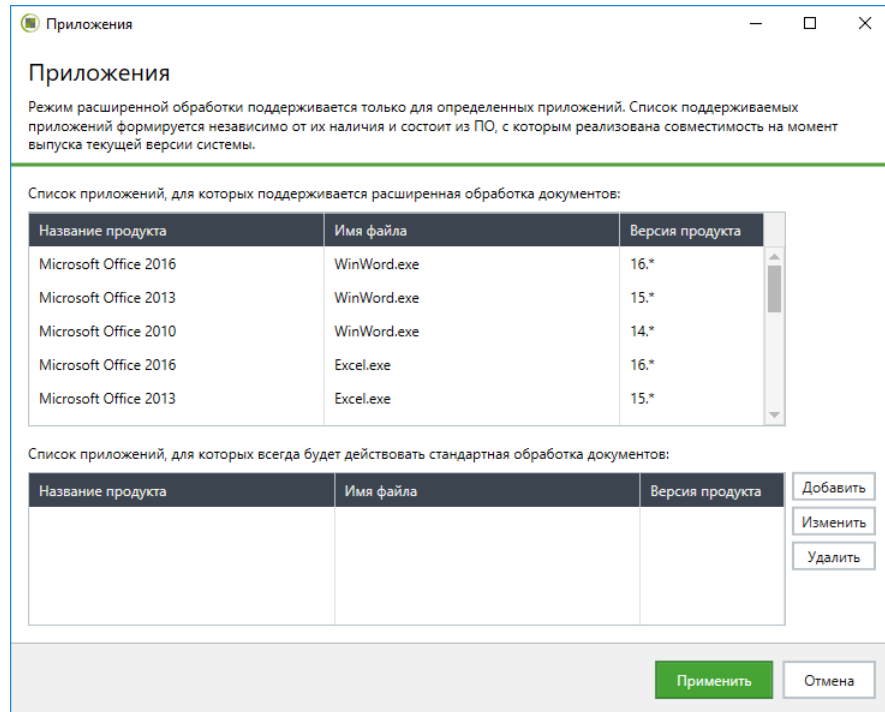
Приложения

Приложения

Режим расширенной обработки поддерживается только для определенных приложений. Список поддерживаемых приложений формируется независимо от их наличия и состоит из ПО, с которым реализована совместимость на момент выпуска текущей версии системы.

Список приложений, для которых поддерживается расширенная обработка документов:

| Название продукта | Имя файла | Версия продукта |
|---|---|---|
| Microsoft Office 2016 | WinWord.exe | 16.* |
| Microsoft Office 2013 | WinWord.exe | 15.* |
| Microsoft Office 2010 | WinWord.exe | 14.* |
| Microsoft Office 2016 | Excel.exe | 16.* |
| Microsoft Office 2013 | Excel.exe | 15.* |

Список приложений, для которых всегда будет действовать стандартная обработка документов:

| Название продукта | Имя файла | Версия продукта |
|---|---|---|

Добавить
Изменить
Удалить

Применить
Отмена